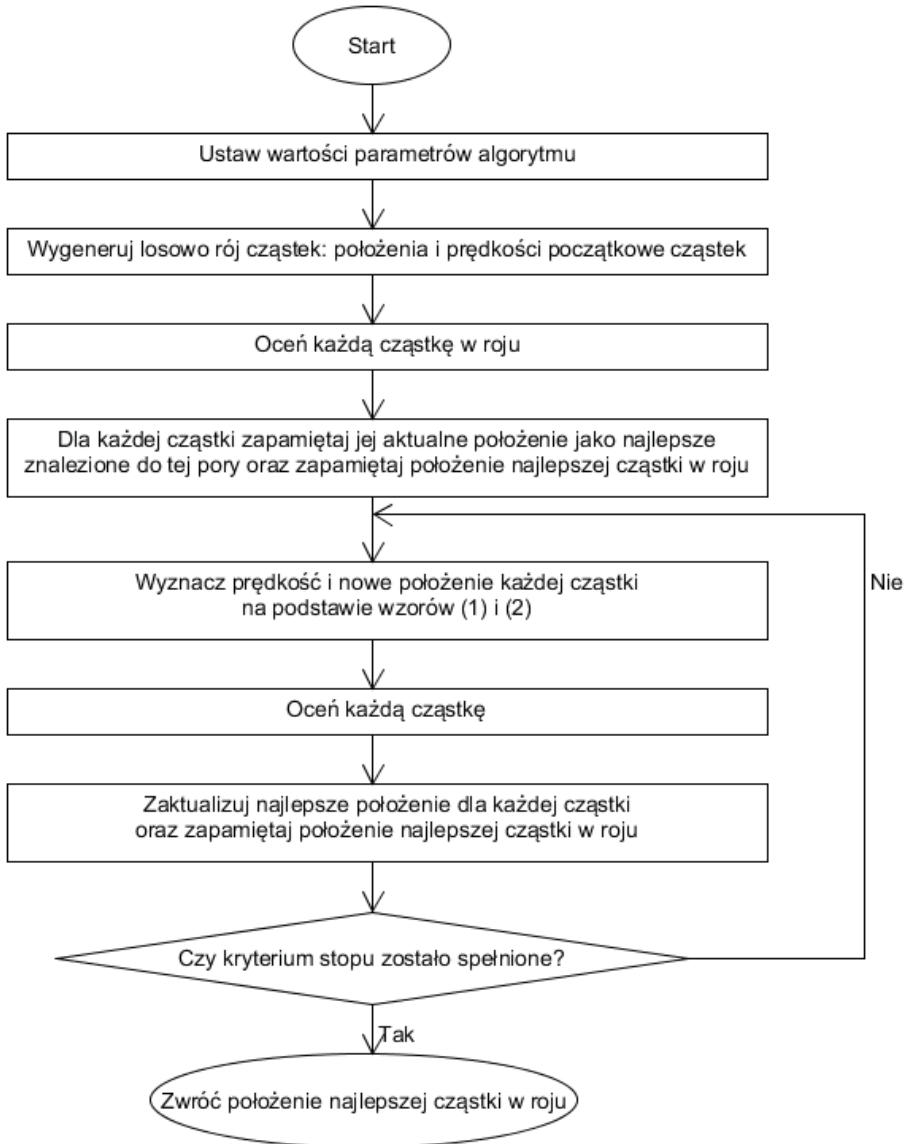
Start

Ustaw wartości parametrów algorytmu

Wygeneruj losowo rój cząstek: położenia i prędkości początkowe cząstek

Oceń każdą cząstkę w roju

Dla każdej cząstki zapamiętaj jej aktualne położenie jako najlepsze znalezione do tej pory oraz zapamiętaj położenie najlepszej cząstki w roju

Wyznacz prędkość i nowe położenie każdej cząstki na podstawie wzorów (1) i (2)

Nie

Oceń każdą cząstkę

Zaktualizuj najlepsze położenie dla każdej cząstki oraz zapamiętaj położenie najlepszej cząstki w roju

Czy kryterium stopu zostało spełnione?

Tak

Zwróć położenie najlepszej cząstki w roju